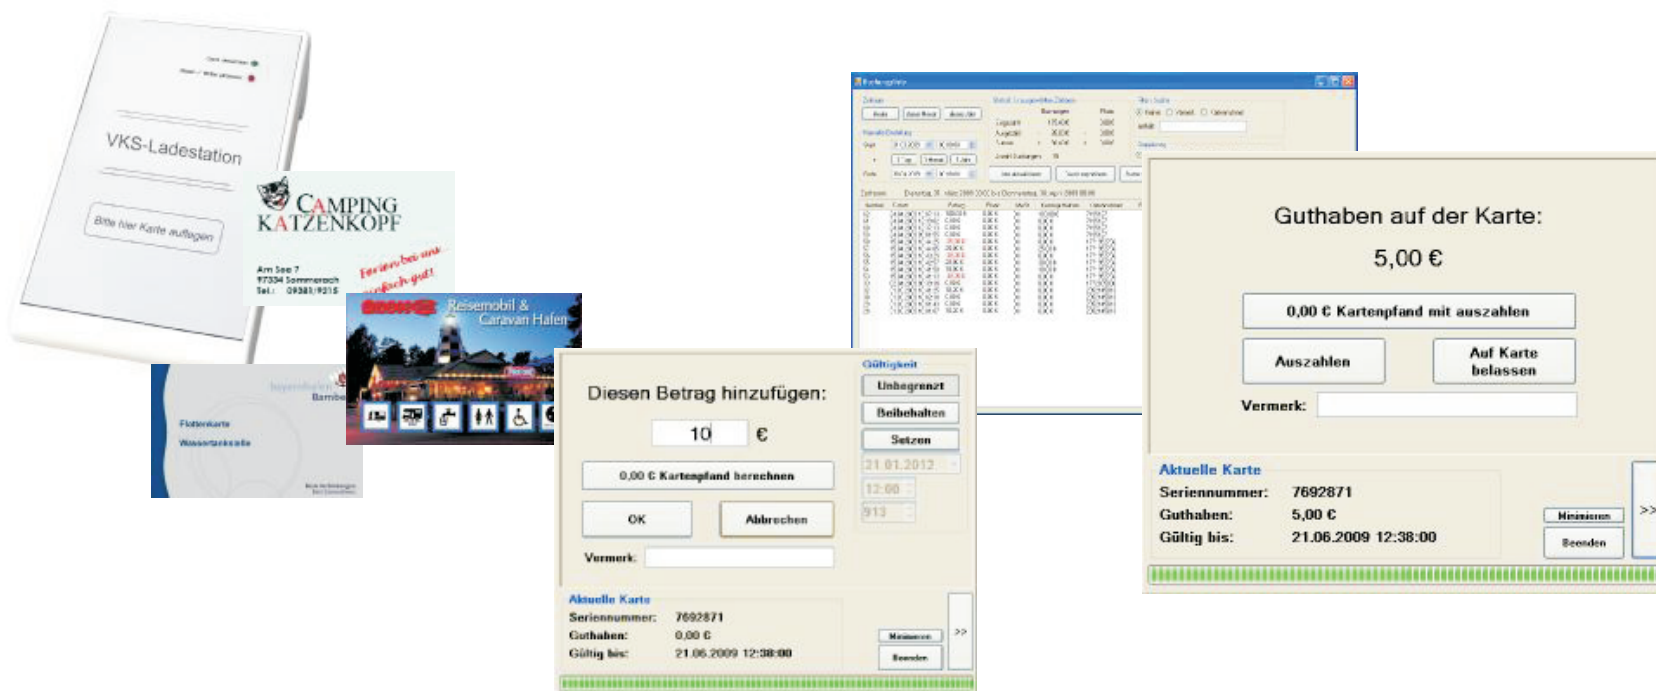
VKS-Ladestation

Bitte hier Karte auflegen

CAMPING KATZENKOPF

Am See 7
97334 Sommerach
Tel.: 09381/9315

Ferien bei uns einfach gut!

Reisemobil & Caravan Hafen

Flottenkarte
Wassertankstelle

Diesen Betrag hinzufügen:

10 €

0,00 € Kartenpfand berechnen

OK

Abbrechen

Vermerk:

Gültigkeit

Unbegrenzt

Beibehalten

Setzen

21.01.2012

12:00

913

Aktuelle Karte

Seriennummer: 7692871

Guthaben: 0,00 €

Gültig bis: 21.06.2009 12:38:00

Minimieren

Beenden

>>

Guthaben auf der Karte:

5,00 €

0,00 € Kartenpfand mit auszahlen

Auszahlen

Auf Karte belassen

Vermerk:

Aktuelle Karte

Seriennummer: 7692871

Guthaben: 5,00 €

Gültig bis: 21.06.2009 12:38:00

Minimieren

Beenden

>>